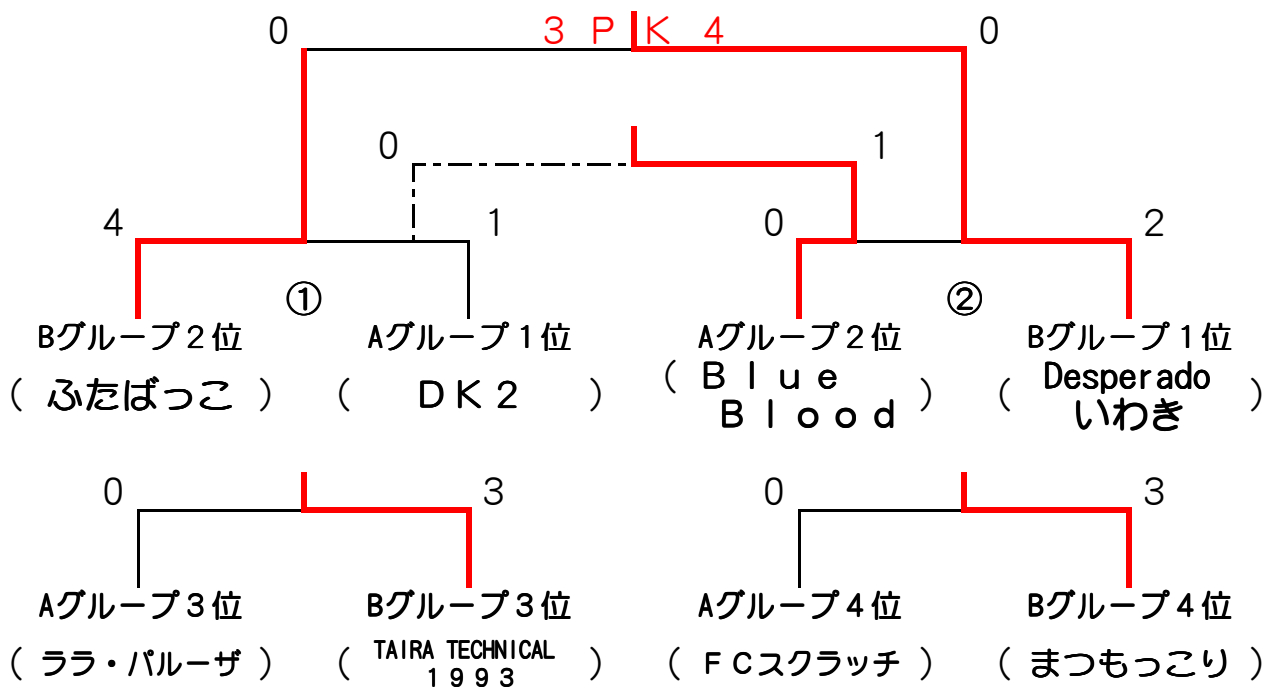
0　３ＰＫ４　0

0　1

4　1　0　2

①　②

Bグループ２位
（ ふたばっこ ）

Aグループ１位
（ ＤＫ２ ）

Aグループ２位
（ Ｂｌｕｅ Ｂｌｏｏｄ ）

Bグループ１位
（ Desperado いわき ）

0　3　0　3

Aグループ３位
（ ララ・パルーザ ）

Bグループ３位
（ TAIRA TECHNICAL １９９３ ）

Aグループ４位
（ ＦＣスクラッチ ）

Bグループ４位
（ まつもっこり ）